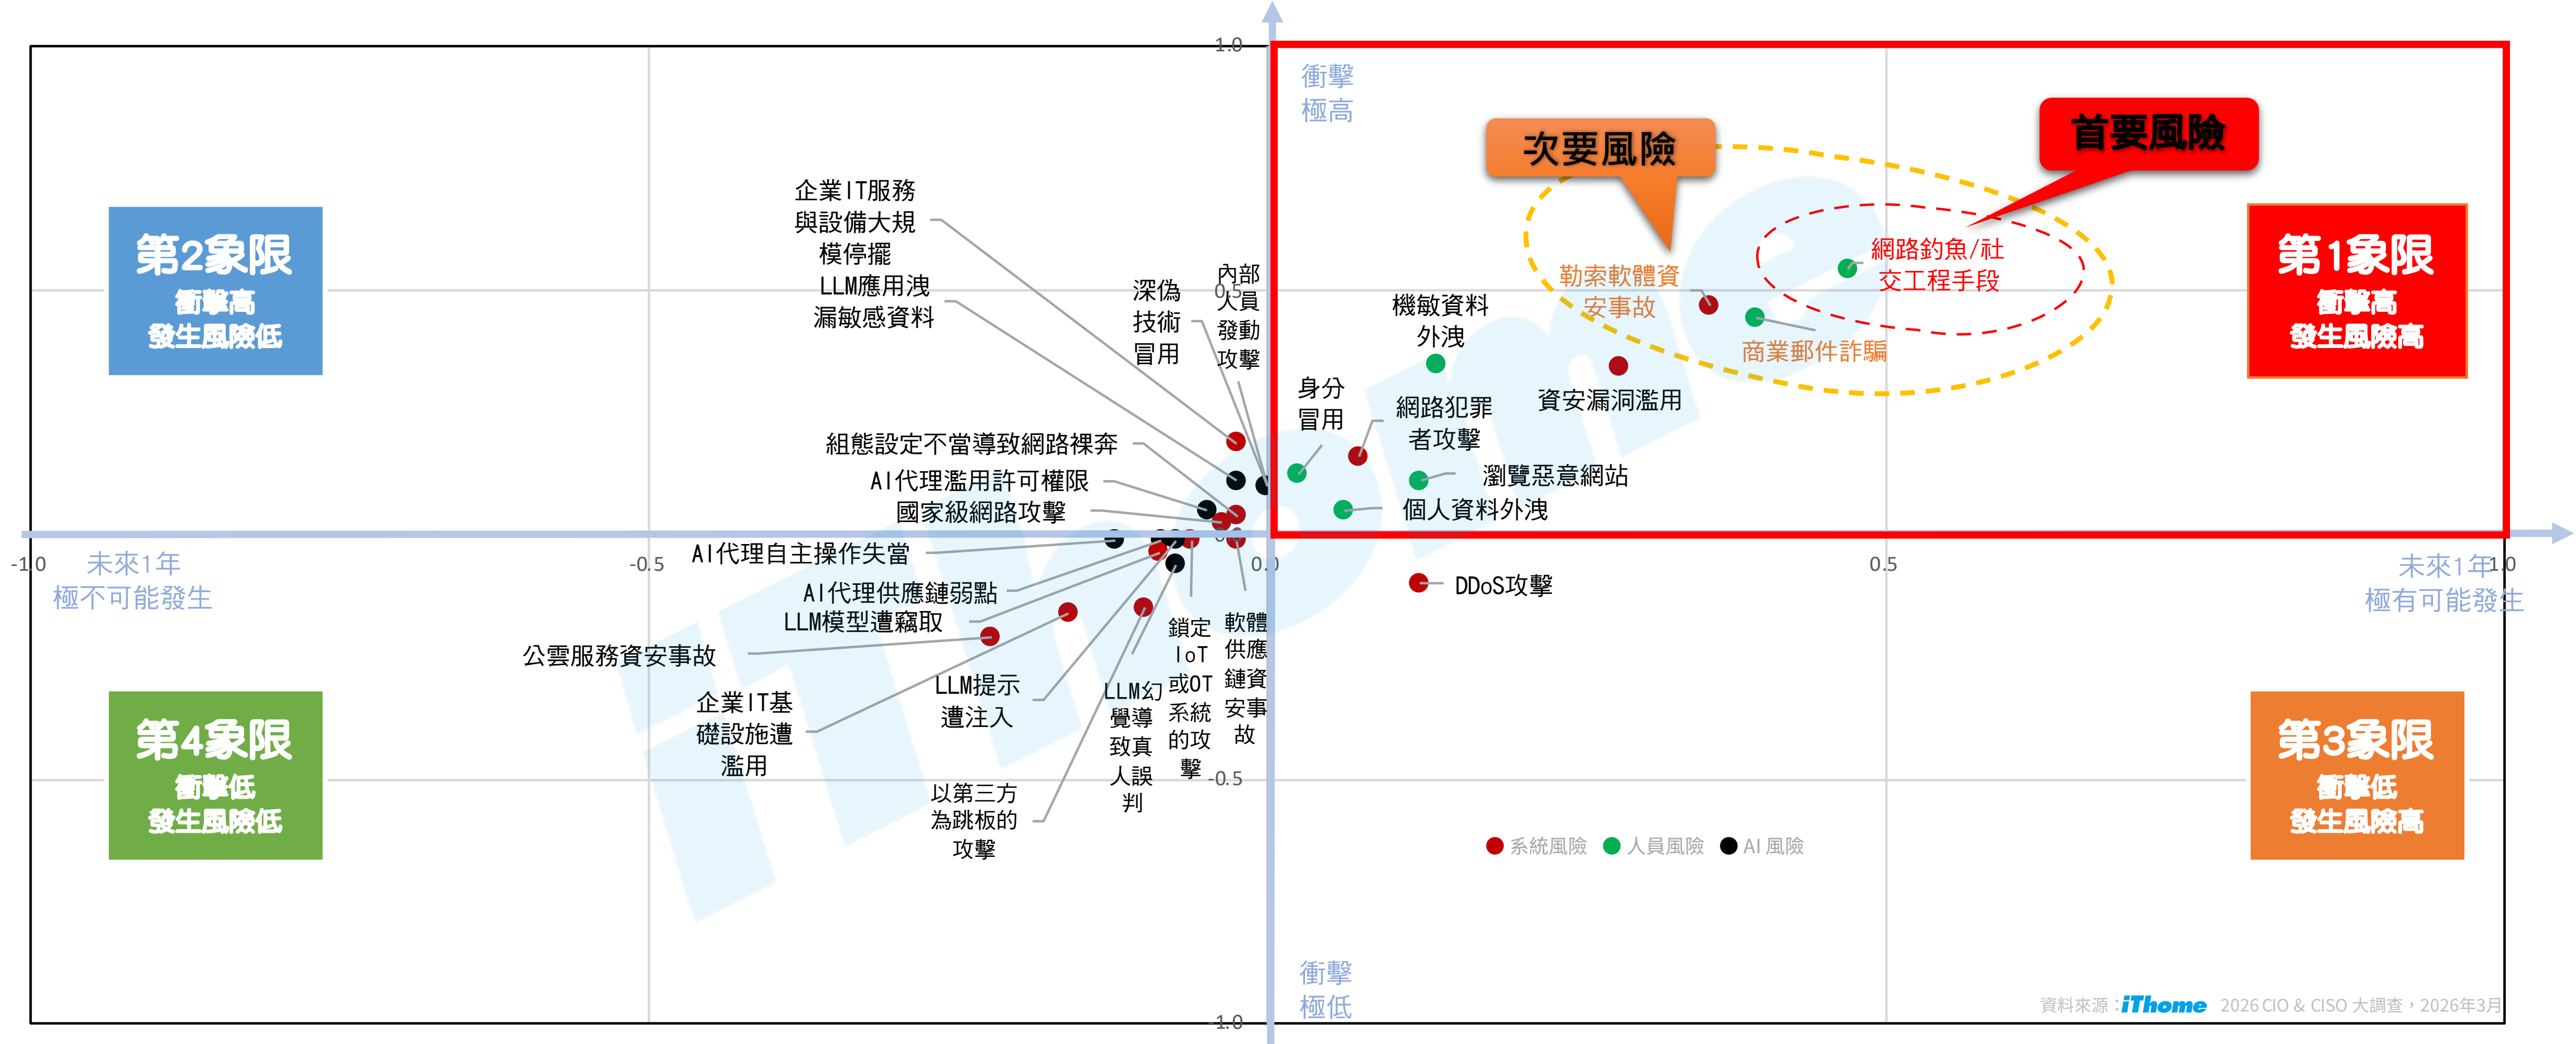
1.0
衝擊
極高
次要風險
首要風險
第2象限
衝擊高
發生風險低
第1象限
衝擊高
發生風險高
企業IT服務與設備大規模停擺
LLM應用洩漏敏感資料
深偽技術冒用
內部人員發動攻擊
0.5
機敏資料外洩
勒索軟體資安事故
網路釣魚/社交工程手段
商業郵件詐騙
資安漏洞濫用
身分冒用
網路犯罪者攻擊
瀏覽惡意網站
個人資料外洩
組態設定不當導致網路裸奔
AI代理濫用許可權限
國家級網路攻擊
AI代理自主操作失當
AI代理供應鏈弱點
LLM模型遭竊取
公雲服務資安事故
-1.0
未來1年
極不可能發生
-0.5
0.0
0.5
未來1年
極有可能發生
1.0
DDoS攻擊
LLM提示遭注入
企業IT基礎設施遭濫用
LLM幻覺導致真人誤判
鎖定IoT或OT系統的攻擊
軟體供應鏈資安事故
以第三方為跳板的攻擊
第4象限
衝擊低
發生風險低
第3象限
衝擊低
發生風險高
-0.5
系統風險
人員風險
AI 風險
衝擊
極低
-1.0
資料來源：iThome 2026 CIO & CISO 大調查，2026年3月